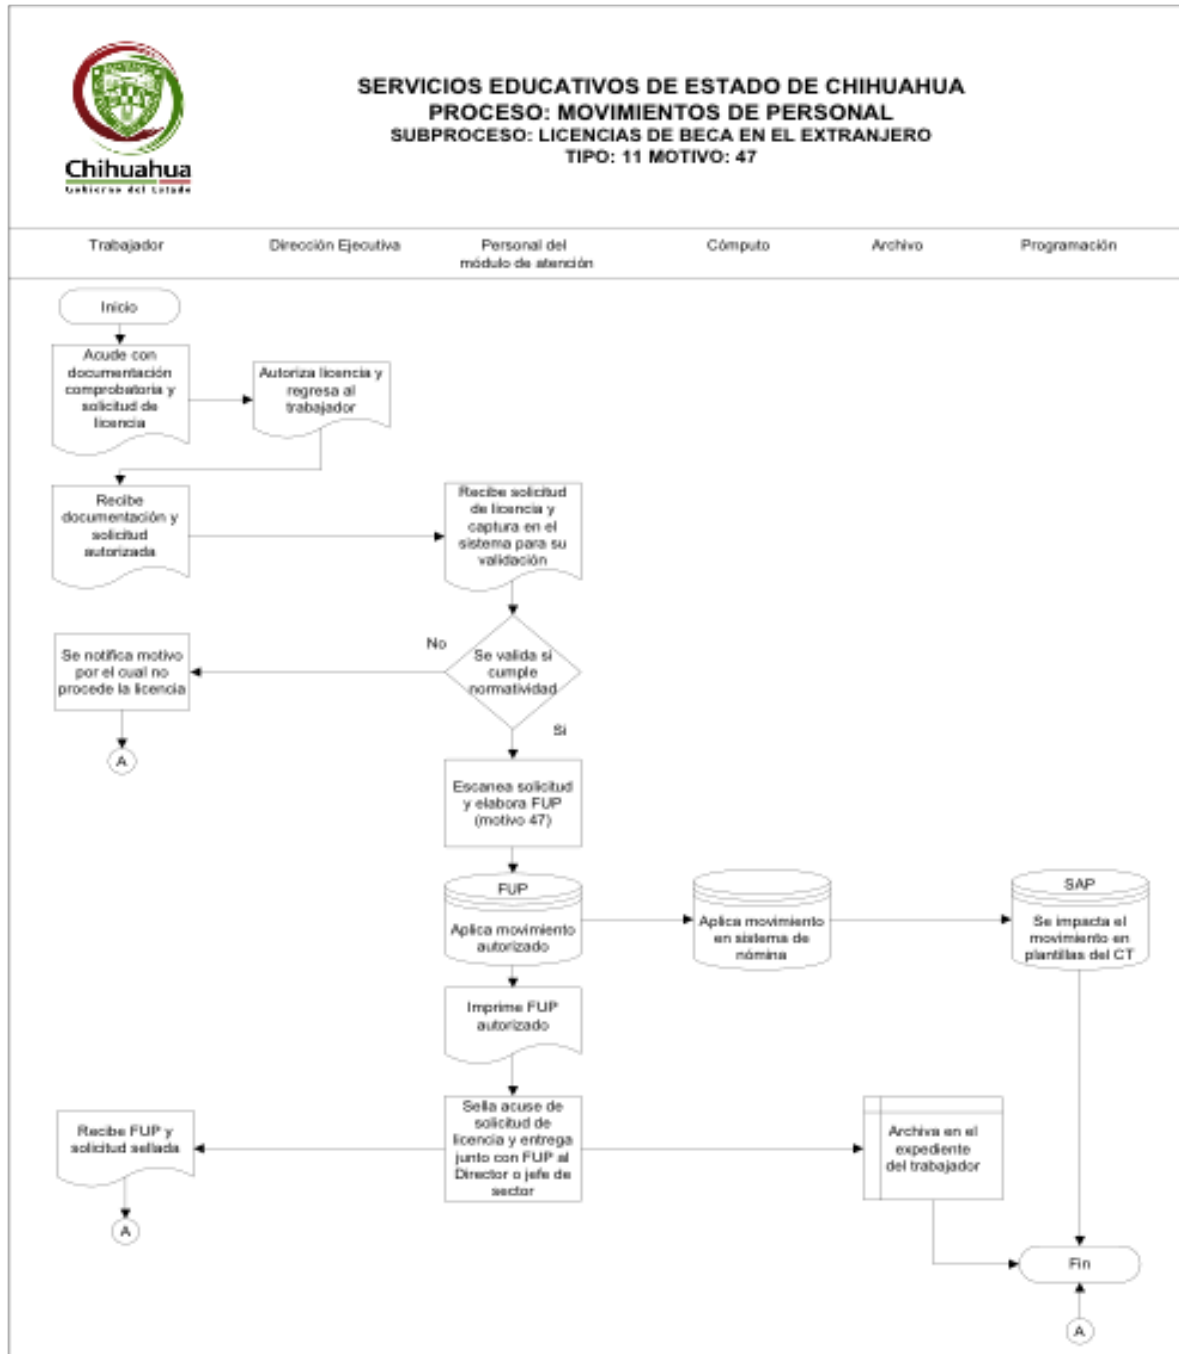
Chihuahua
Gobierno del Estado

SERVICIOS EDUCATIVOS DE ESTADO DE CHIHUAHUA
PROCESO: MOVIMIENTOS DE PERSONAL
SUBPROCESO: LICENCIAS DE BECA EN EL EXTRANJERO
TIPO: 11 MOTIVO: 47

| Trabajador | Dirección Ejecutiva | Personal del módulo de atención | Cómputo | Archivo | Programación |
|---|---|---|---|---|---|

Inicio

Acude con documentación comprobatoria y solicitud de licencia

Autoriza licencia y regresa al trabajador

Recibe documentación y solicitud autorizada

Recibe solicitud de licencia y captura en el sistema para su validación

Se valida si cumple normatividad

No

Se notifica motivo por el cual no procede la licencia

A

Si

Escanea solicitud y elabora FUP (motivo 47)

FUP

Aplica movimiento autorizado

Aplica movimiento en sistema de nómina

SAP

Se impacta el movimiento en plantillas del CT

Imprime FUP autorizado

Sella acuse de solicitud de licencia y entrega junto con FUP al Director o jefe de sector

Recibe FUP y solicitud sellada

A

Archiva en el expediente del trabajador

Fin

A